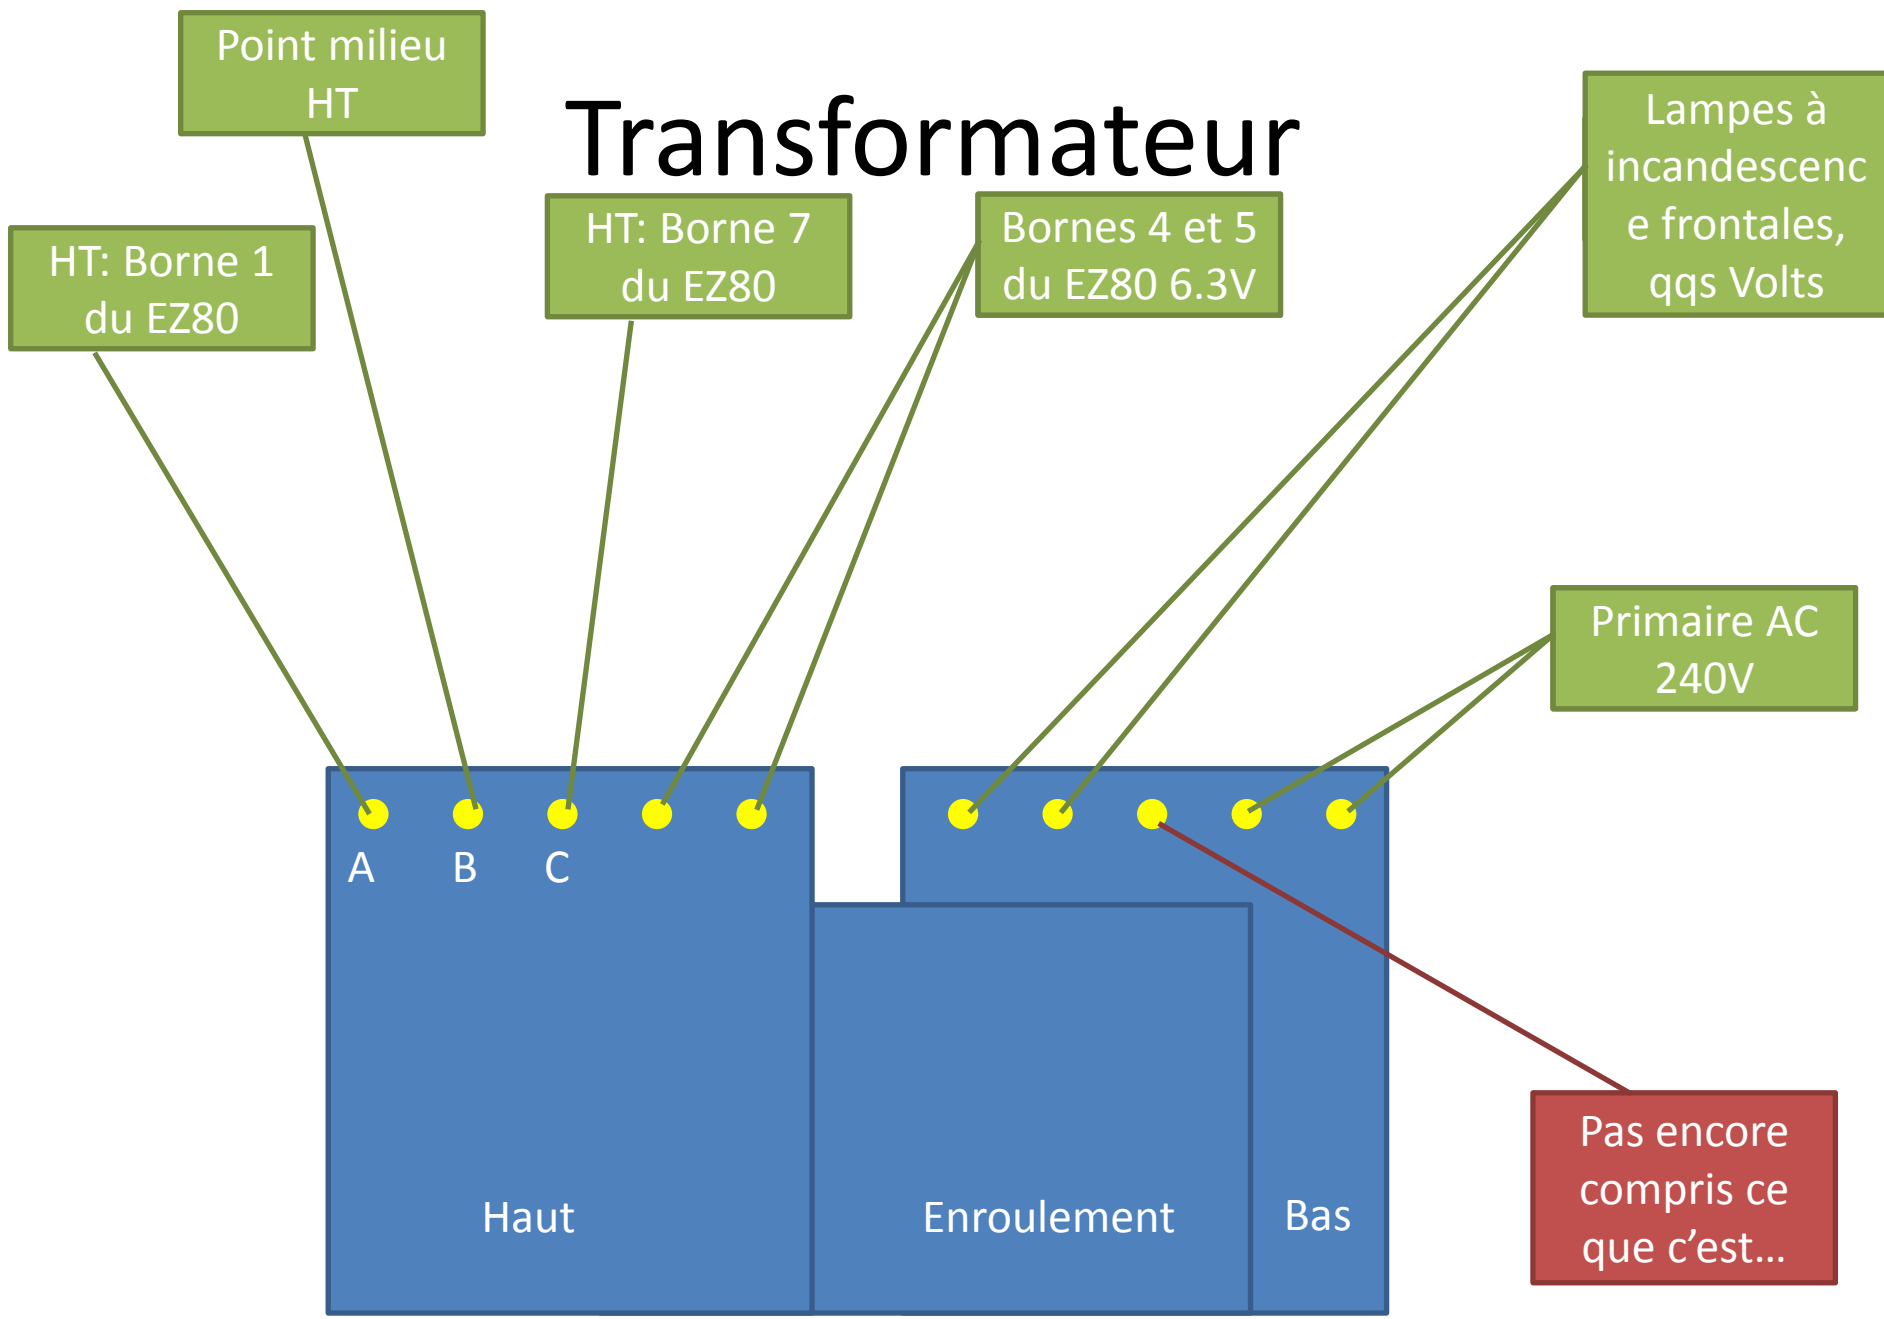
Point milieu HT

Transformateur

Lampes à incandescence frontales, qqs Volts

HT: Borne 1 du EZ80

HT: Borne 7 du EZ80

Bornes 4 et 5 du EZ80 6.3V

Primaire AC 240V

A B C

Haut

Enroulement

Bas

Pas encore compris ce que c'est…